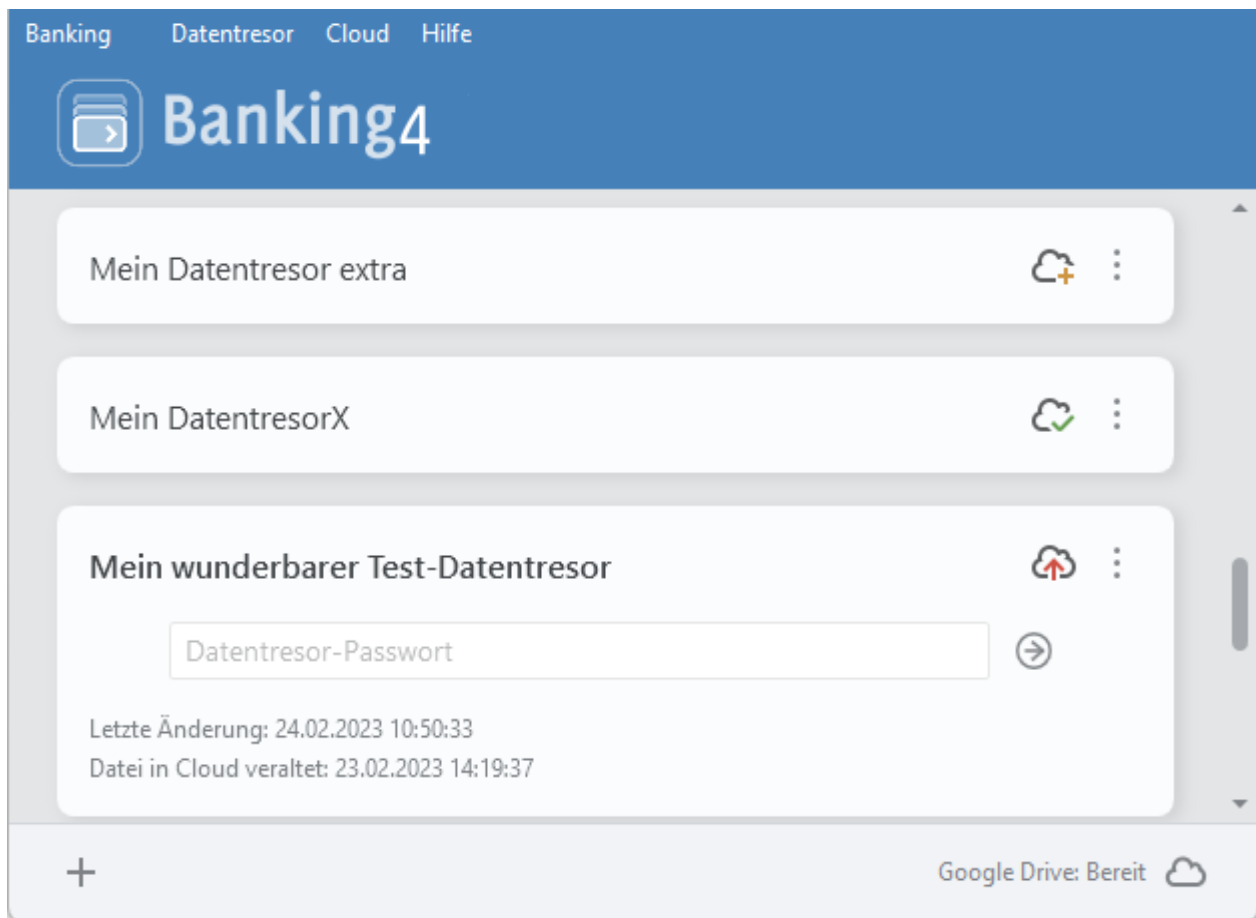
Banking Datentresor Cloud Hilfe

Banking4

Mein Datentresor extra

Mein DatentresorX

Mein wunderbarer Test-Datentresor

Datentresor-Passwort

Letzte Änderung: 24.02.2023 10:50:33
Datei in Cloud veraltet: 23.02.2023 14:19:37

+

Google Drive: Bereit